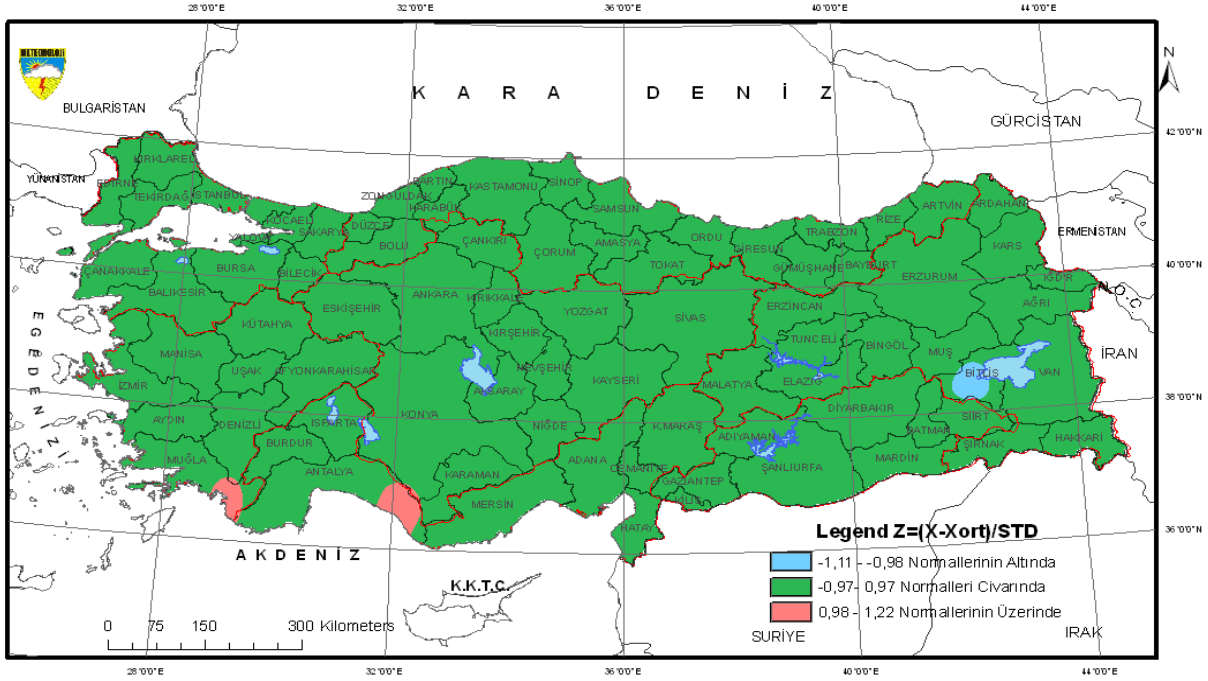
28°0'0"E 32°0'0"E 36°0'0"E 40°0'0"E 44°0'0"E

METEOROLOJİ

N

K A R A D E N İ Z

BULGARİSTAN

GÜRCİSTAN

42°0'0"N

YUNANİSTAN

KIRKLARELİ
EDİRNE
TEKİRDAĞ
İSTANBUL
ZONGULDAK
BARTIN
KARABÜK
KASTAMONU
SİNOP
SAMSUN
ARTVİN
ARDAHAN
RİZE
KOCAELİ
YALOVA
SAKARYA
DÜZCE
BOLU
ÇANKIRI
ÇORUM
AMASYA
ORDU
GİRESUN
TRABZON
ERMENİSTAN
KARS
GÜMÜŞHANE
BAYBURT
ERZURUM
IĞDIR
ÇANAKKALE
BURSA
BİLECİK
TOKAT
40°0'0"N
BALIKESİR
ANKARA
KIRIKKALE
AĞRI
N.O.C
ESKİŞEHİR
ERZİNCAN
YOZGAT
SİVAS
KÜTAHYA
KIRŞEHİR
TUNCELİ
BİNGÖL
MUŞ
İRAN
E G E D E N İ Z İ
MANİSA
NEVŞEHİR
BİTLİS
VAN
UŞAK
AFYONKARAHİSAR
KAYSERİ
MALATYA
ELAZIĞ
İZMİR
AKSARAY
38°0'0"N
KONYA
DİYARBAKIR
SİİRT
AYDIN
ISPARTA
DENİZLİ
NİĞDE
K.MARAŞ
BATMAN
ADIYAMAN
ŞIRNAK
HAKKARİ
BURDUR
MUĞLA
ŞANLIURFA
MARDİN
ANTALYA
KARAMAN
ADANA
OSMANİYE
GAZİANTEP
KİLİS
MERSİN
36°0'0"N
HATAY

Legend Z=(X-Xort)/STD
-1,11 - -0,98 Normallerinin Altında
-0,97- 0,97 Normalleri Civarında
0,98 - 1,22 Normallerinin Üzerinde

AKDENİZ

K.K.T.C

0 75 150 300 Kilometers

SURİYE

IRAK

28°0'0"E 32°0'0"E 36°0'0"E 40°0'0"E 44°0'0"E